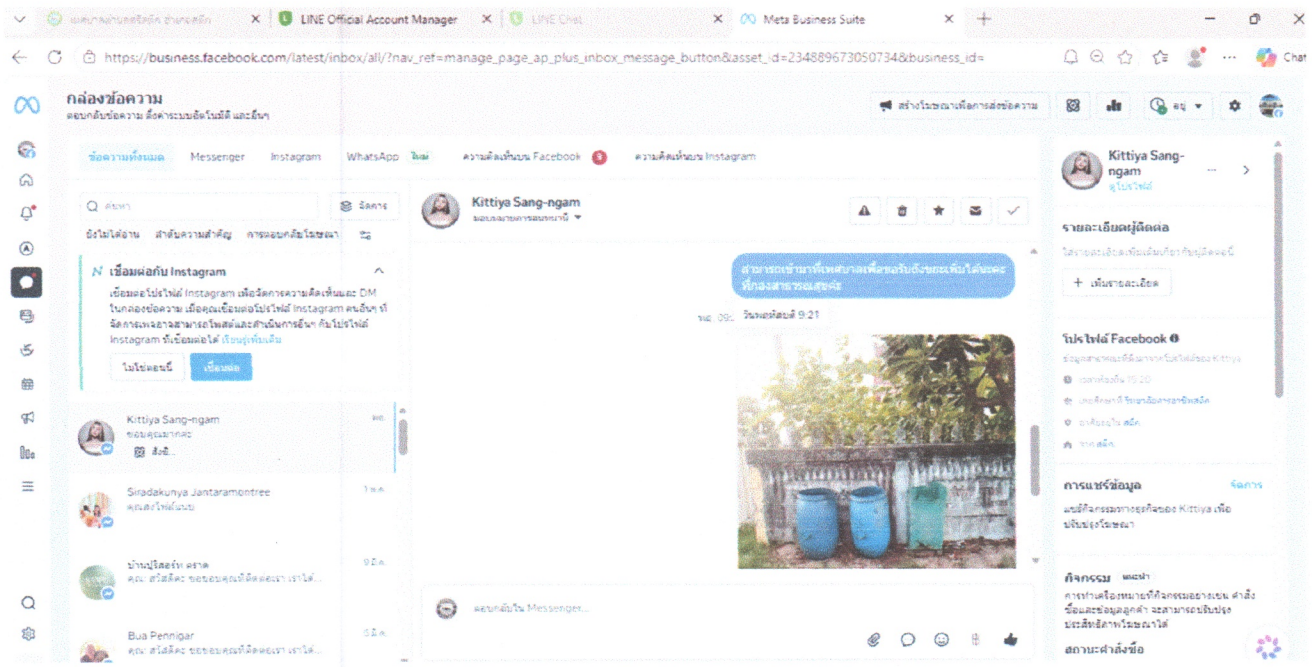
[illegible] | LINE Official Account Manager | LINE Chat | Meta Business Suite

https://business.facebook.com/latest/inbox/all/?nav_ref=manage_page_ap_plus_inbox_message_button&asset_id=234889673050734&business_id=

Chat

กล่องข้อความ
ตอบกลับข้อความ ตั้งค่าระบบอัตโนมัติ และอื่นๆ

สร้างโฆษณาเพื่อการส่งข้อความ

ข้อความทั้งหมด Messenger Instagram WhatsApp ใหม่ ความคิดเห็นบน Facebook 9 ความคิดเห็นบน Instagram

ค้นหา จัดการ

ยังไม่ได้อ่าน ลำดับความสำคัญ การตอบกลับโฆษณา

เชื่อมต่อกับ Instagram
เชื่อมต่อโปรไฟล์ Instagram เพื่อจัดการความคิดเห็นและ DM ในกล่องข้อความ เมื่อคุณเชื่อมต่อโปรไฟล์ Instagram คนอื่นๆ ที่จัดการเพจอาจสามารถโพสต์และดำเนินการอื่นๆ กับโปรไฟล์ Instagram ที่เชื่อมต่อได้ เรียนรู้เพิ่มเติม

ไม่ใช่ตอนนี้ เชื่อมต่อ

Kittiya Sang-ngam
ขอบคุณมากคะ
สั่งซื้...

Siradakunya Jantaramontree
คุณส่งโพสต์แบบ

บ้านปุริสอร์ท ตราด
คุณ: สวัสดีค่ะ ขอขอบคุณที่ติดต่อเรา เราได้...

Bua Pennigar
คุณ: สวัสดีค่ะ ขอขอบคุณที่ติดต่อเรา เราได้...

Kittiya Sang-ngam
มอบหมายการสนทนานี้

สามารถเข้ามาที่เทศบาลเพื่อขอรับถังขยะเพิ่มได้นะคะ ที่กองสาธารณสุขค่ะ

วันพฤหัสบดี 9:21

ตอบกลับใน Messenger...

Kittiya Sang-ngam
ดูโปรไฟล์

รายละเอียดผู้ติดต่อ
+ เพิ่มรายละเอียด

โปรไฟล์ Facebook
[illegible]

การแชร์ข้อมูล จัดการ
แชร์กิจกรรมทางธุรกิจของ Kittiya เพื่อปรับปรุงโฆษณา

กิจกรรม
การทำเครื่องหมายที่กิจกรรมอย่างเช่น คำสั่งซื้อและข้อมูลลูกค้า จะสามารถปรับปรุงประสิทธิภาพโฆษณาได้

สถานะคำสั่งซื้อ